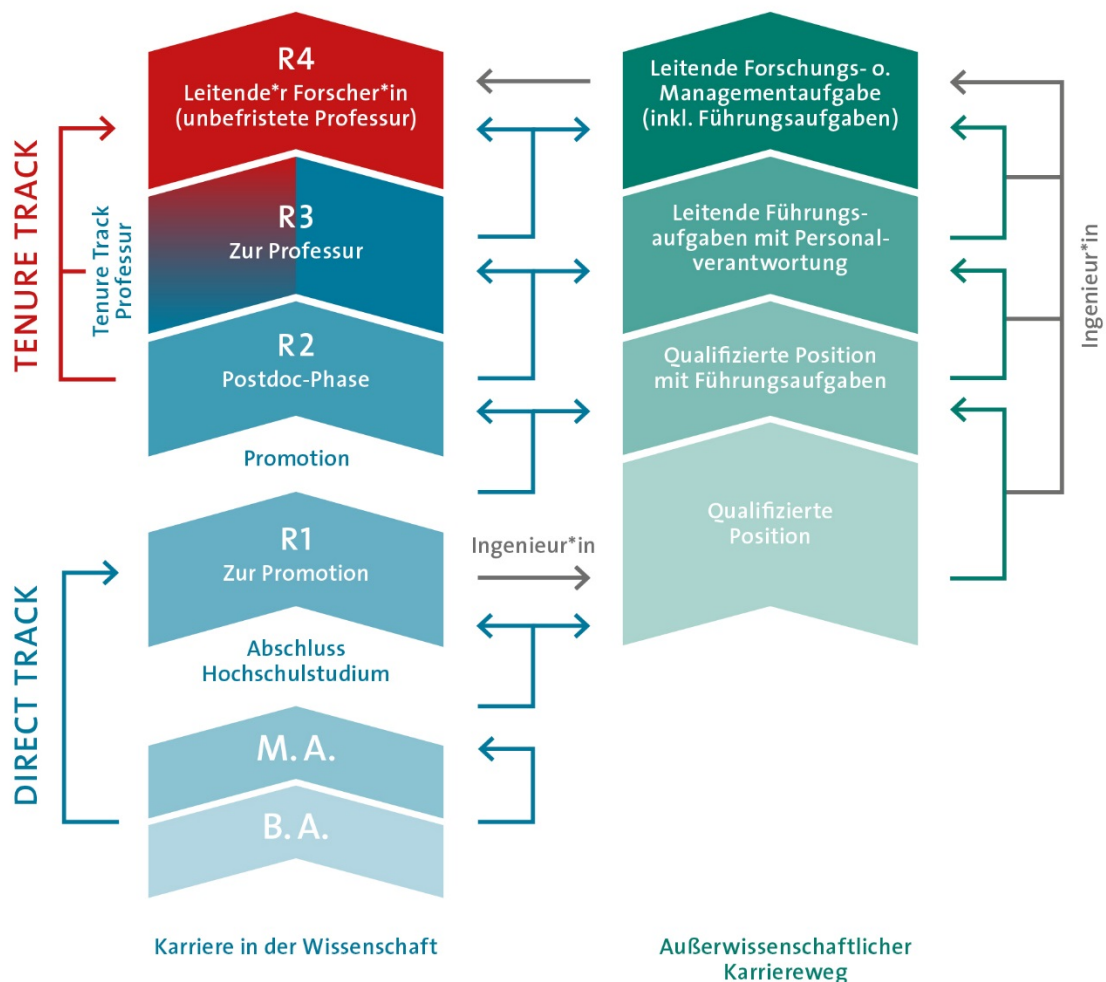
TENURE TRACK

Tenure Track Professur

R4
Leitende*r Forscher*in (unbefristete Professur)

R3
Zur Professur

R2
Postdoc-Phase

Promotion

DIRECT TRACK

R1
Zur Promotion

Abschluss Hochschulstudium

M. A.

B. A.

Ingenieur*in

Leitende Forschungs- o. Managementaufgabe (inkl. Führungsaufgaben)

Leitende Führungsaufgaben mit Personalverantwortung

Qualifizierte Position mit Führungsaufgaben

Qualifizierte Position

Ingenieur*in

Karriere in der Wissenschaft

Außerwissenschaftlicher Karriereweg